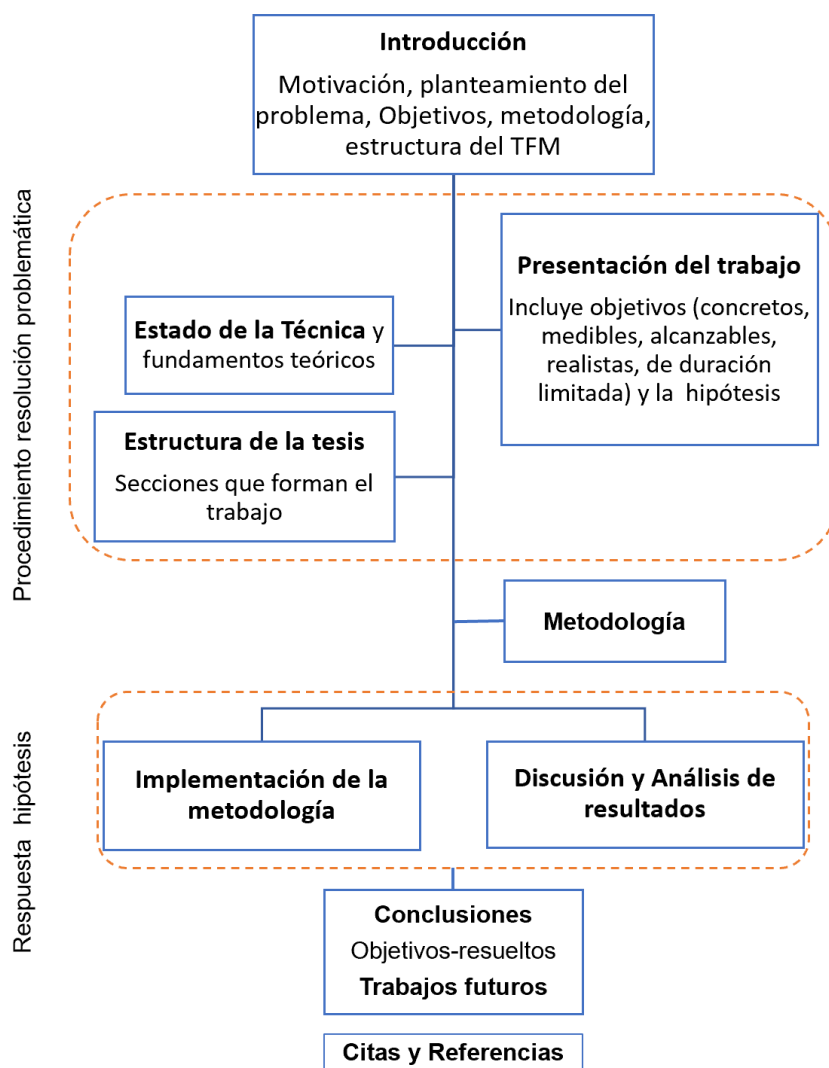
**Introducción**

Motivación, planteamiento del problema, Objetivos, metodología, estructura del TFM

Procedimiento resolución problemática

**Presentación del trabajo**

Incluye objetivos (concretos, medibles, alcanzables, realistas, de duración limitada) y la hipótesis

**Estado de la Técnica** y fundamentos teóricos

**Estructura de la tesis**

Secciones que forman el trabajo

**Metodología**

Respuesta hipótesis

**Implementación de la metodología**

**Discusión y Análisis de resultados**

**Conclusiones**

Objetivos-resueltos

**Trabajos futuros**

**Citas y Referencias**